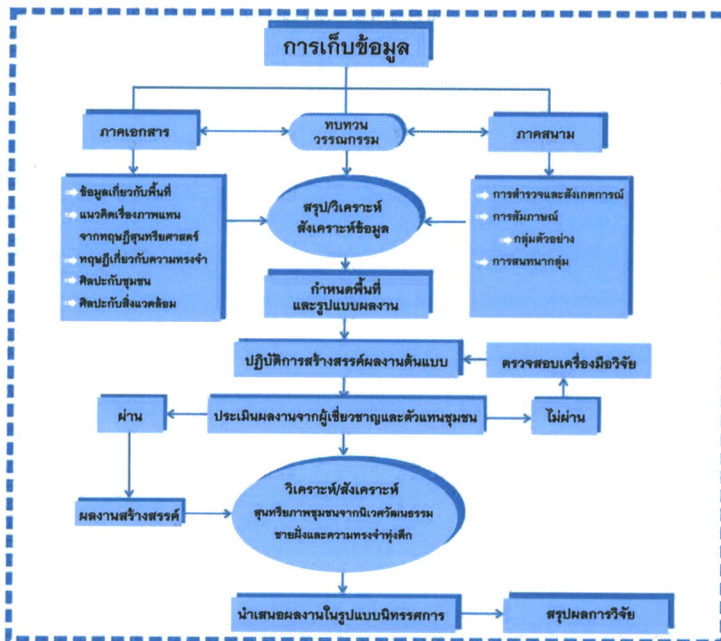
การเก็บข้อมูล

ภาคเอกสาร

ทบทวน วรรณกรรม

ภาคสนาม

ข้อมูลเกี่ยวกับพื้นที่
แนวคิดเรื่องภาพแทน จากทฤษฎีสุนทรียศาสตร์
ทฤษฎีเกี่ยวกับความทรงจำ
ศิลปะกับชุมชน
ศิลปะกับสิ่งแวดล้อม

สรุป/วิเคราะห์ สังเคราะห์ข้อมูล

การสำรวจและสังเกตการณ์
การสัมภาษณ์
กลุ่มตัวอย่าง
การสนทนากลุ่ม

กำหนดพื้นที่ และรูปแบบผลงาน

ปฏิบัติการสร้างสรรค์ผลงานต้นแบบ

ตรวจสอบเครื่องมือวิจัย

ผ่าน

ประเมินผลงานจากผู้เชี่ยวชาญและตัวแทนชุมชน

ไม่ผ่าน

ผลงานสร้างสรรค์

วิเคราะห์/สังเคราะห์ สุนทรียภาพชุมชนจากนิเวศวัฒนธรรม ชายฝั่งและความทรงจำทุ่งตึก

นำเสนอผลงานในรูปแบบนิทรรศการ

สรุปผลการวิจัย